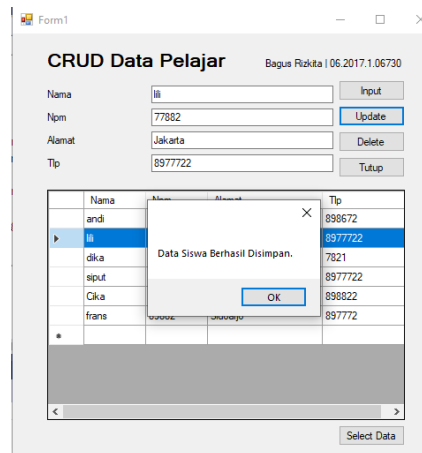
Form1

CRUD Data Pelajar

Bagus Rizkita | 06.2017.1.06730

Nama lili

Npm 77882

Alamat Jakarta

Tlp 8977722

Input

Update

Delete

Tutup

| | Nama | Npm | Alamat | Tlp |
|---|---|---|---|---|
| | andi | | | 898672 |
| ▶ | lili | | | 8977722 |
| | dika | | | 7821 |
| | siput | | | 8977722 |
| | Cika | | | 898822 |
| | frans | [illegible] | Sidoarjo | 897772 |
| * | | | | |

Data Siswa Berhasil Disimpan.

OK

Select Data